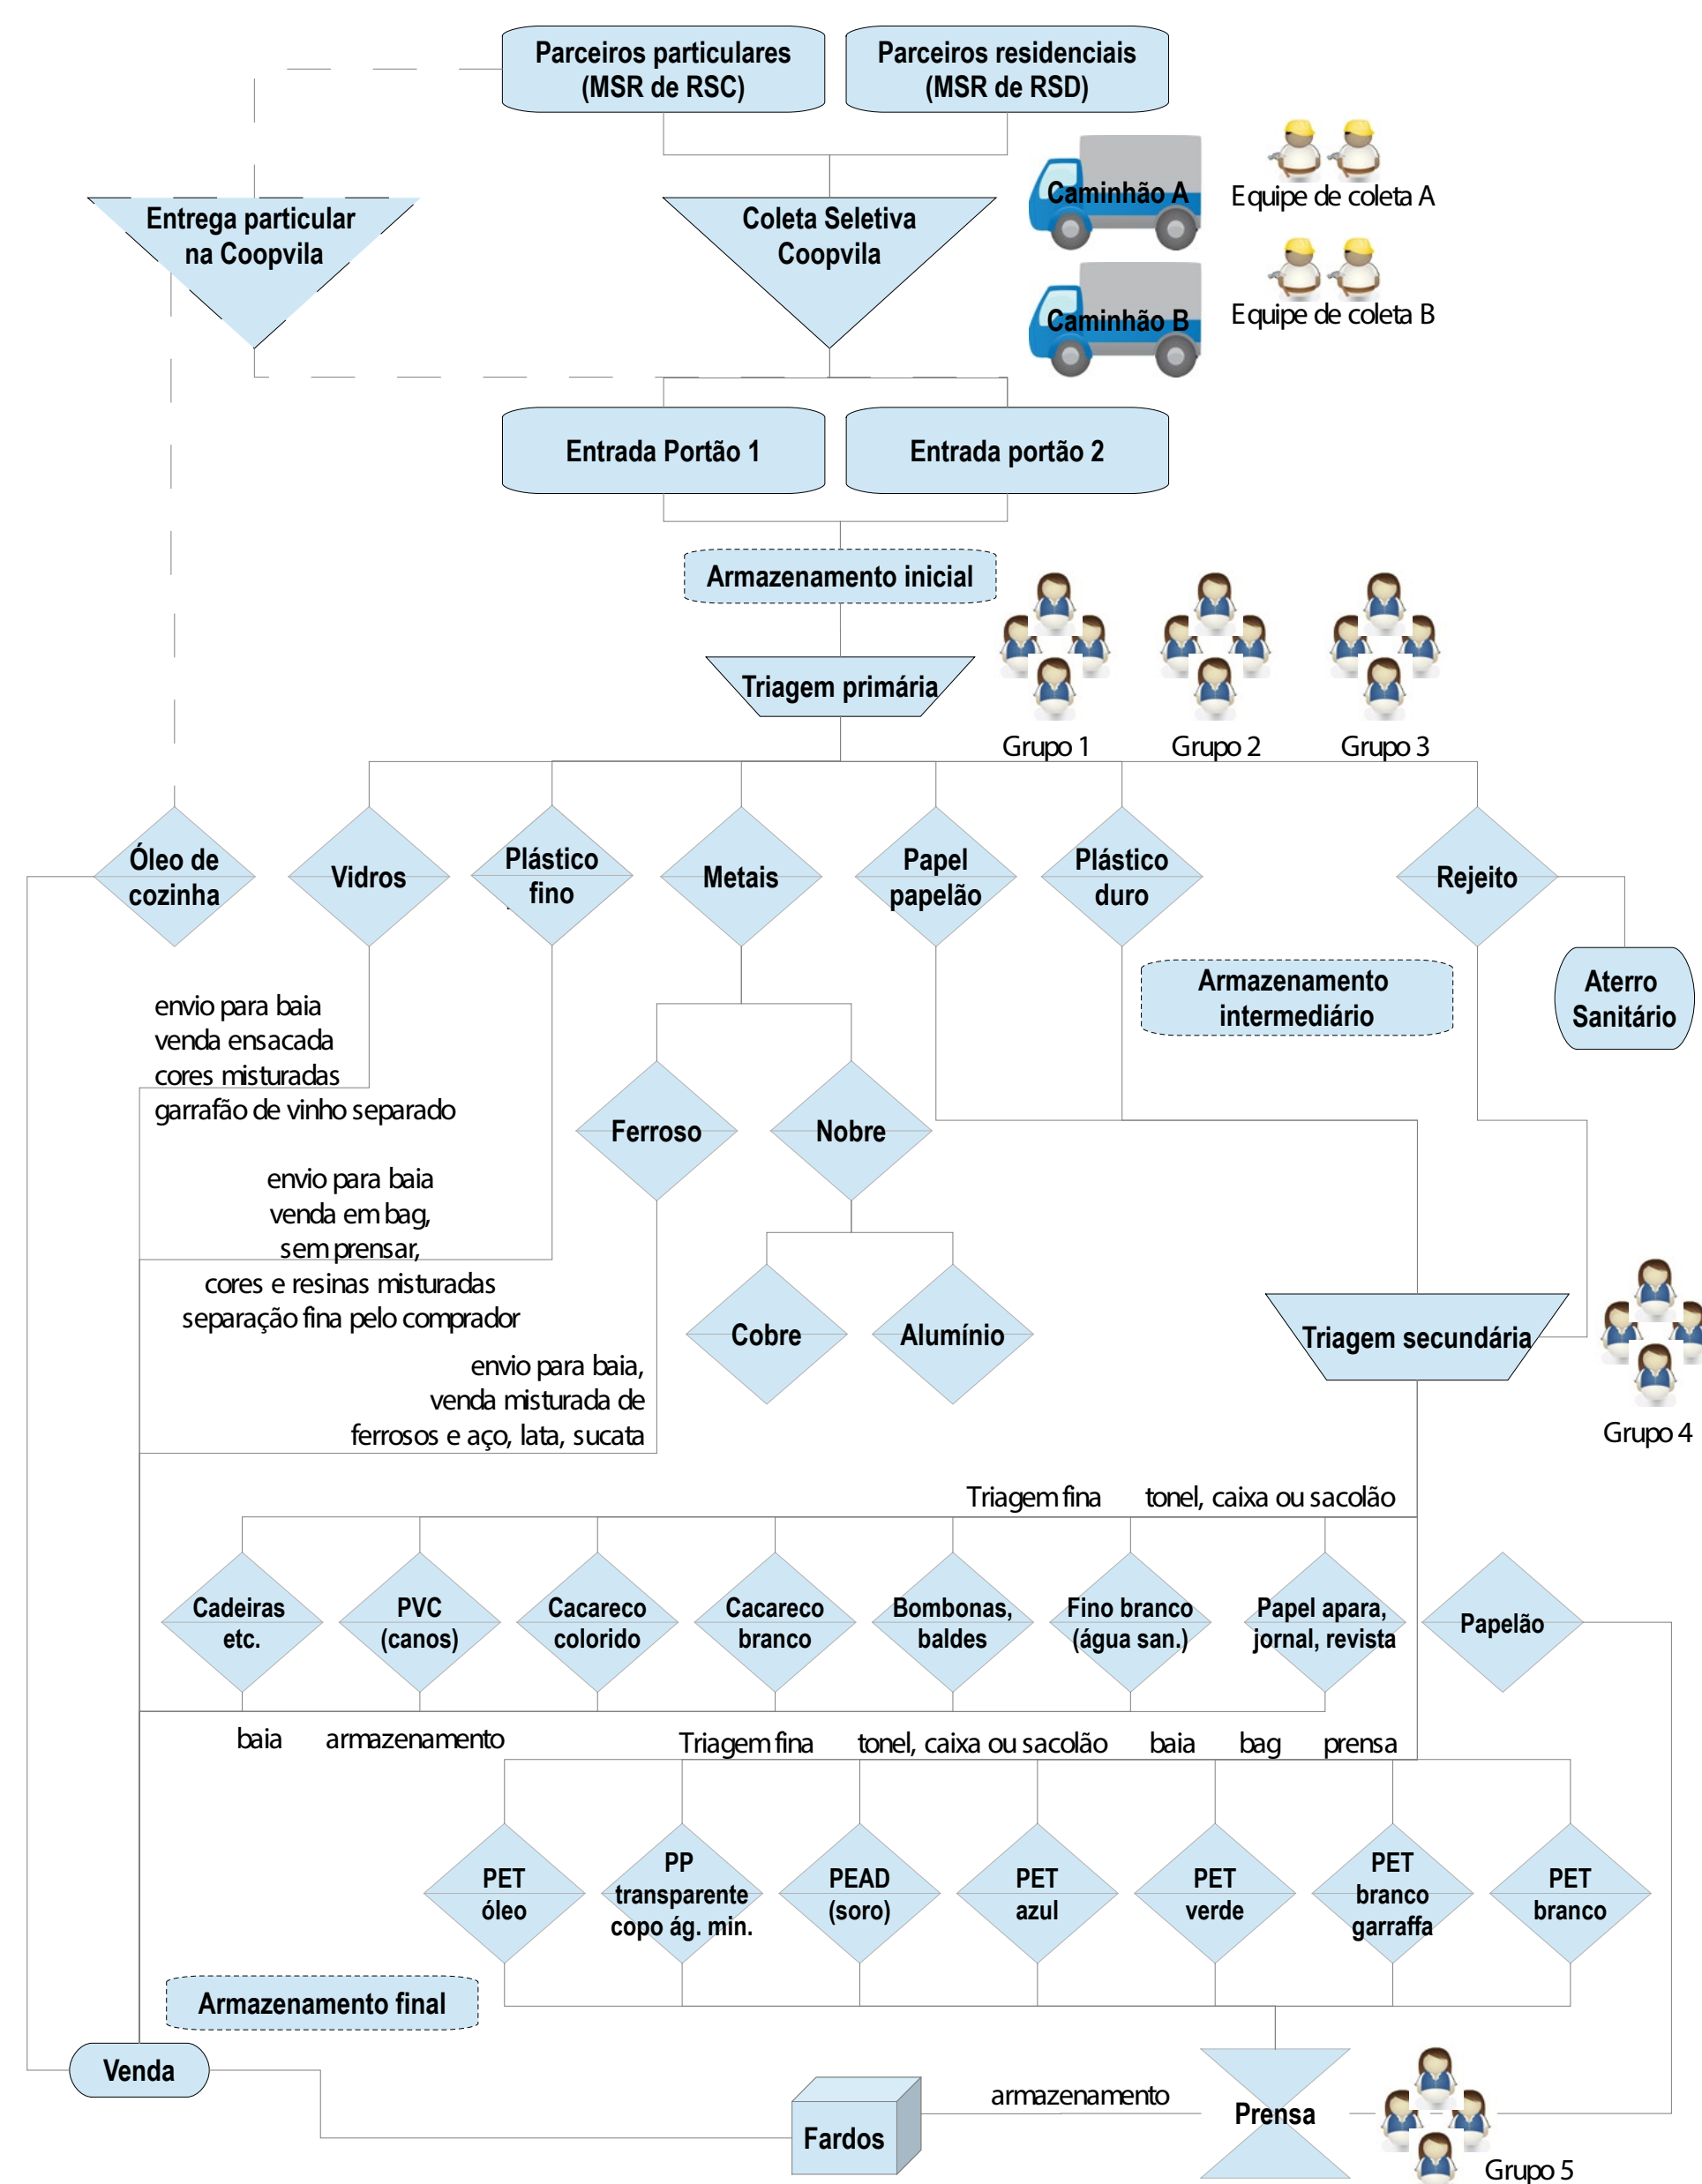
Parceiros particulares (MSR de RSC)

Parceiros residenciais (MSR de RSD)

Caminhão A

Equipe de coleta A

Caminhão B

Equipe de coleta B

Entrega particular na Coopvila

Coleta Seletiva Coopvila

Entrada Portão 1

Entrada portão 2

Armazenamento inicial

Triagem primária

Grupo 1

Grupo 2

Grupo 3

Óleo de cozinha

Vidros

Plástico fino

Metais

Papel papelão

Plástico duro

Rejeito

Armazenamento intermediário

Aterro Sanitário

envio para baia
venda ensacada
cores misturadas
garrafão de vinho separado

Ferroso

Nobre

envio para baia
venda em bag,
sem prensar,
cores e resinas misturadas
separação fina pelo comprador

Cobre

Alumínio

Triagem secundária

Grupo 4

envio para baia,
venda misturada de
ferrosos e aço, lata, sucata

Triagem fina tonel, caixa ou sacolão

Cadeiras etc.

PVC (canos)

Cacareco colorido

Cacareco branco

Bombonas, baldes

Fino branco (água san.)

Papel apara, jornal, revista

Papelão

baia armazenamento

Triagem fina tonel, caixa ou sacolão baia bag prensa

PET óleo

PP transparente copo ág. min.

PEAD (soro)

PET azul

PET verde

PET branco garraffa

PET branco

Armazenamento final

Venda

Fardos

armazenamento

Prensa

Grupo 5